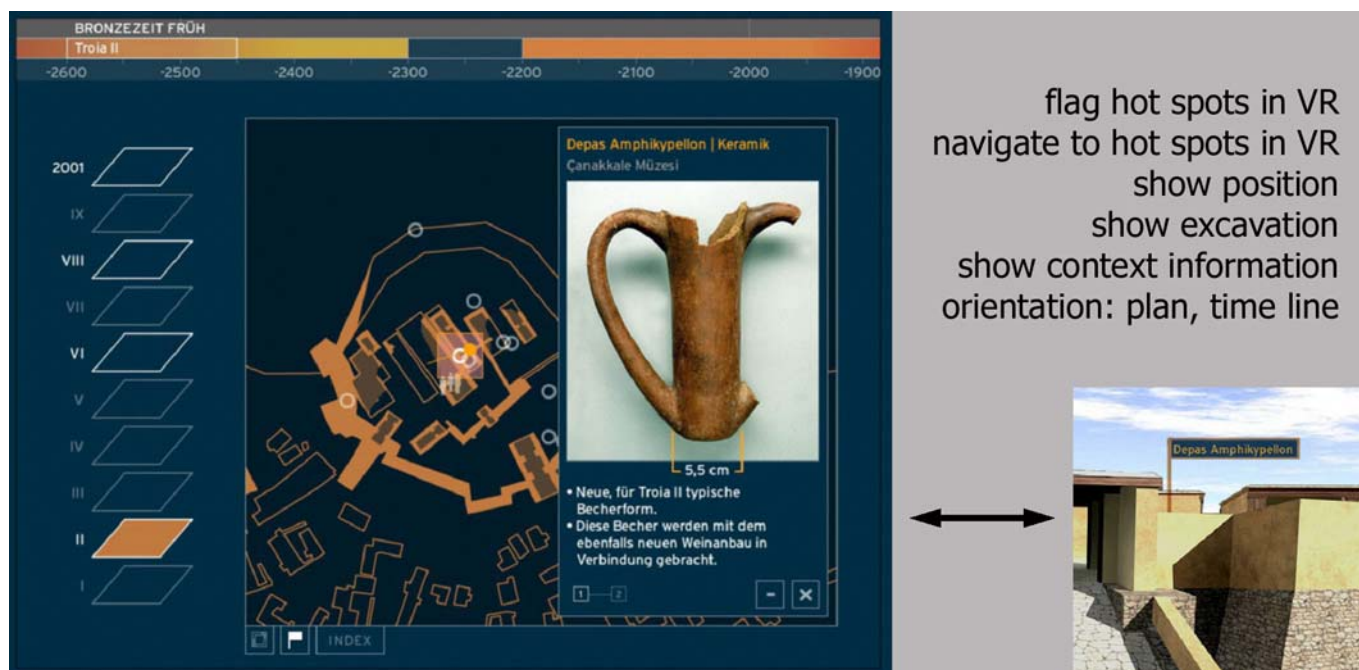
BRONZEZEIT FRÜH

Troia II

-2600 -2500 -2400 -2300 -2200 -2100 -2000 -1900

2001

IX

VIII

VII

VI

V

IV

III

II

I

Depas Amphikypellon | Keramik

Çanakkale Müzesi

5,5 cm

• Neue, für Troia II typische Becherform.
• Diese Becher werden mit dem ebenfalls neuen Weinanbau in Verbindung gebracht.

1 2

INDEX

flag hot spots in VR
navigate to hot spots in VR
show position
show excavation
show context information
orientation: plan, time line

Depas Amphikypellon